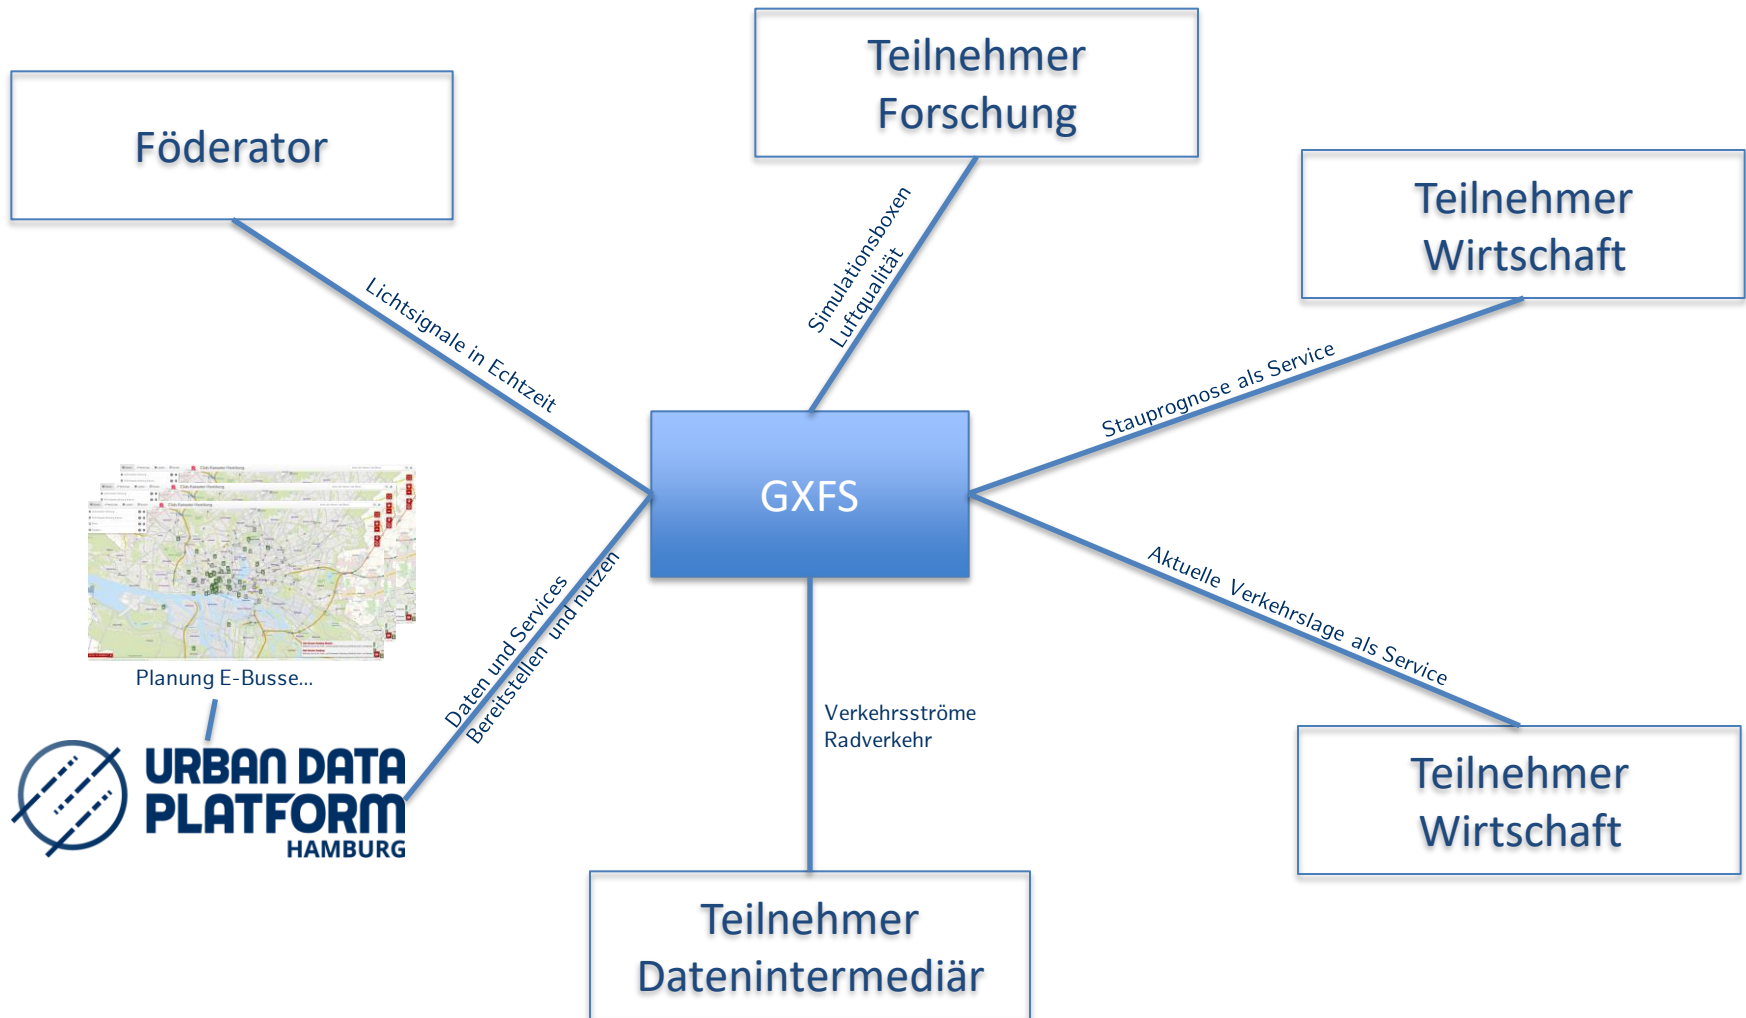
Föderator

Teilnehmer Forschung

Teilnehmer Wirtschaft

Lichtsignale in Echtzeit

Simulationsboxen
Luftqualität

Stauprognose als Service

GXFS

Planung E-Busse...

Daten und Services
Bereitstellen und nutzen

Aktuelle Verkehrslage als Service

Verkehrsströme
Radverkehr

URBAN DATA PLATFORM HAMBURG

Teilnehmer Wirtschaft

Teilnehmer Datenintermediär